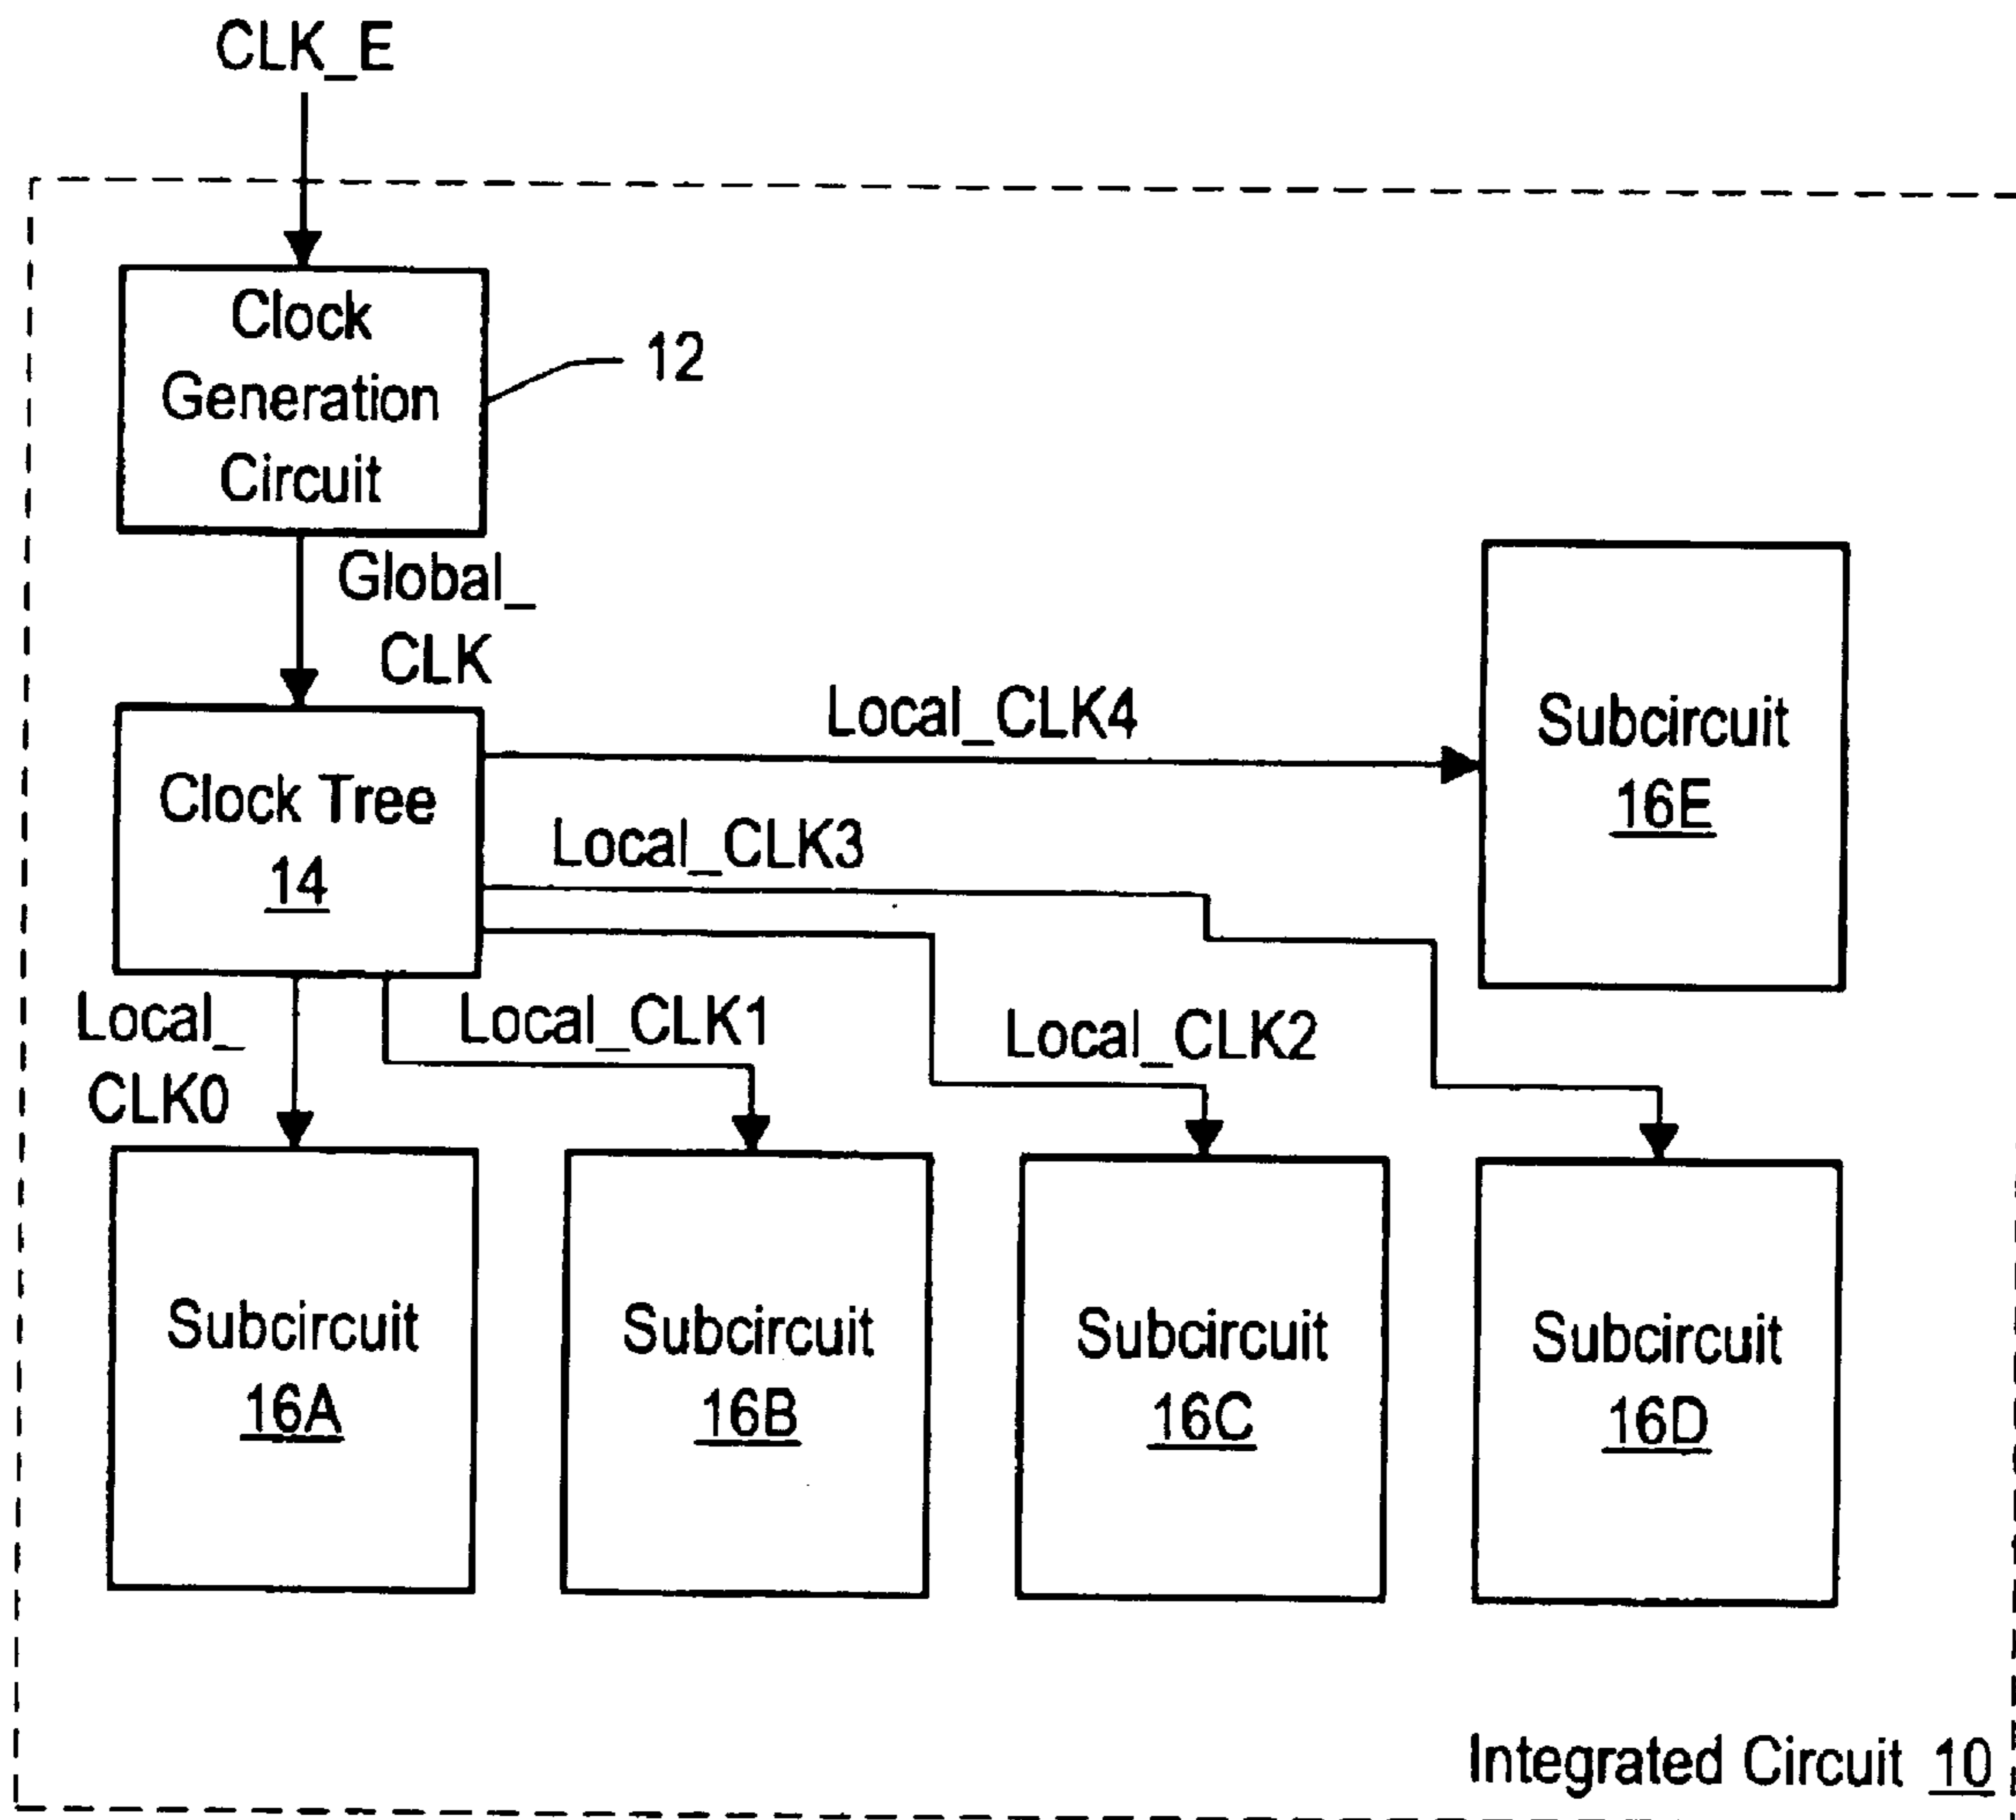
CLK_E

Clock Generation Circuit

12

Global_ CLK

Local_CLK4

Subcircuit 16E

Clock Tree 14

Local_CLK3

Local_ CLK0

Local_CLK1

Local_CLK2

Subcircuit 16A

Subcircuit 16B

Subcircuit 16C

Subcircuit 16D

Integrated Circuit 10